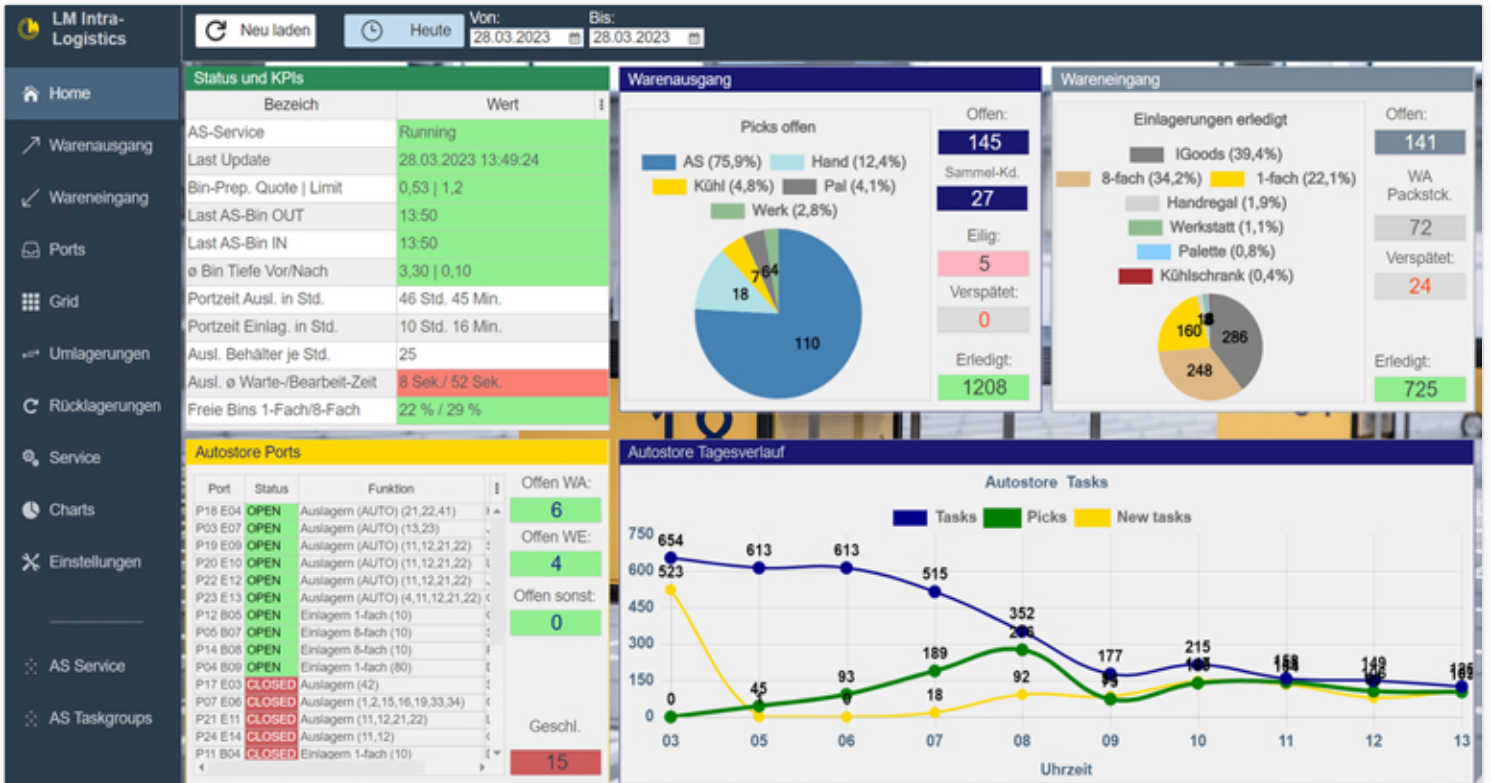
LM Intra-Logistics

Neu laden

Heute

Von: 28.03.2023

Bis: 28.03.2023

Home
Warenausgang
Wareneingang
Ports
Grid
Umlagerungen
Rücklagerungen
Service
Charts
Einstellungen
AS Service
AS Taskgroups

Status und KPIs

| Bezeich | Wert |
|---|---|
| AS-Service | Running |
| Last Update | 28.03.2023 13:49:24 |
| Bin-Prep. Quote \| Limit | 0,53 \| 1,2 |
| Last AS-Bin OUT | 13:50 |
| Last AS-Bin IN | 13:50 |
| ø Bin Tiefe Vor/Nach | 3,30 \| 0,10 |
| Portzeit Ausl. in Std. | 46 Std. 45 Min. |
| Portzeit Einlag. in Std. | 10 Std. 16 Min. |
| Ausl. Behälter je Std. | 25 |
| Ausl. ø Warte-/Bearbeit-Zeit | 8 Sek./ 52 Sek. |
| Freie Bins 1-Fach/8-Fach | 22 % / 29 % |

Warenausgang

Picks offen

AS (75,9%) Hand (12,4%) Kühl (4,8%) Pal (4,1%) Werk (2,8%)

110 18 7 6 4

Offen: 145
Sammel-Kd. 27
Eilig: 5
Verspätet: 0
Erledigt: 1208

Wareneingang

Einlagerungen erledigt

IGoods (39,4%) 8-fach (34,2%) 1-fach (22,1%) Handregal (1,9%) Werkstatt (1,1%) Palette (0,8%) Kühlschrank (0,4%)

286 248 160 18

Offen: 141
WA Packstck. 72
Verspätet: 24
Erledigt: 725

Autostore Ports

| Port | Status | Funktion |
|---|---|---|
| P18 E04 | OPEN | Auslagern (AUTO) (21,22,41) |
| P03 E07 | OPEN | Auslagern (AUTO) (13,23) |
| P19 E09 | OPEN | Auslagern (AUTO) (11,12,21,22) |
| P20 E10 | OPEN | Auslagern (AUTO) (11,12,21,22) |
| P22 E12 | OPEN | Auslagern (AUTO) (11,12,21,22) |
| P23 E13 | OPEN | Auslagern (AUTO) (4,11,12,21,22) |
| P12 B05 | OPEN | Einlagern 1-fach (10) |
| P05 B07 | OPEN | Einlagern 8-fach (10) |
| P14 B08 | OPEN | Einlagern 8-fach (10) |
| P04 B09 | OPEN | Einlagern 1-fach (80) |
| P17 E03 | CLOSED | Auslagern (42) |
| P07 E06 | CLOSED | Auslagern (1,2,15,16,19,33,34) |
| P21 E11 | CLOSED | Auslagern (11,12,21,22) |
| P24 E14 | CLOSED | Auslagern (11,12) |
| P11 B04 | CLOSED | Einlagern 1-fach (10) |

Offen WA: 6
Offen WE: 4
Offen sonst: 0
Geschl. 15

Autostore Tagesverlauf

Autostore Tasks

Tasks Picks New tasks

750 600 450 300 150 0

654 523 0 613 45 0 613 93 0 515 189 18 352 92 177 215 149

03 05 06 07 08 09 10 11 12 13

Uhrzeit